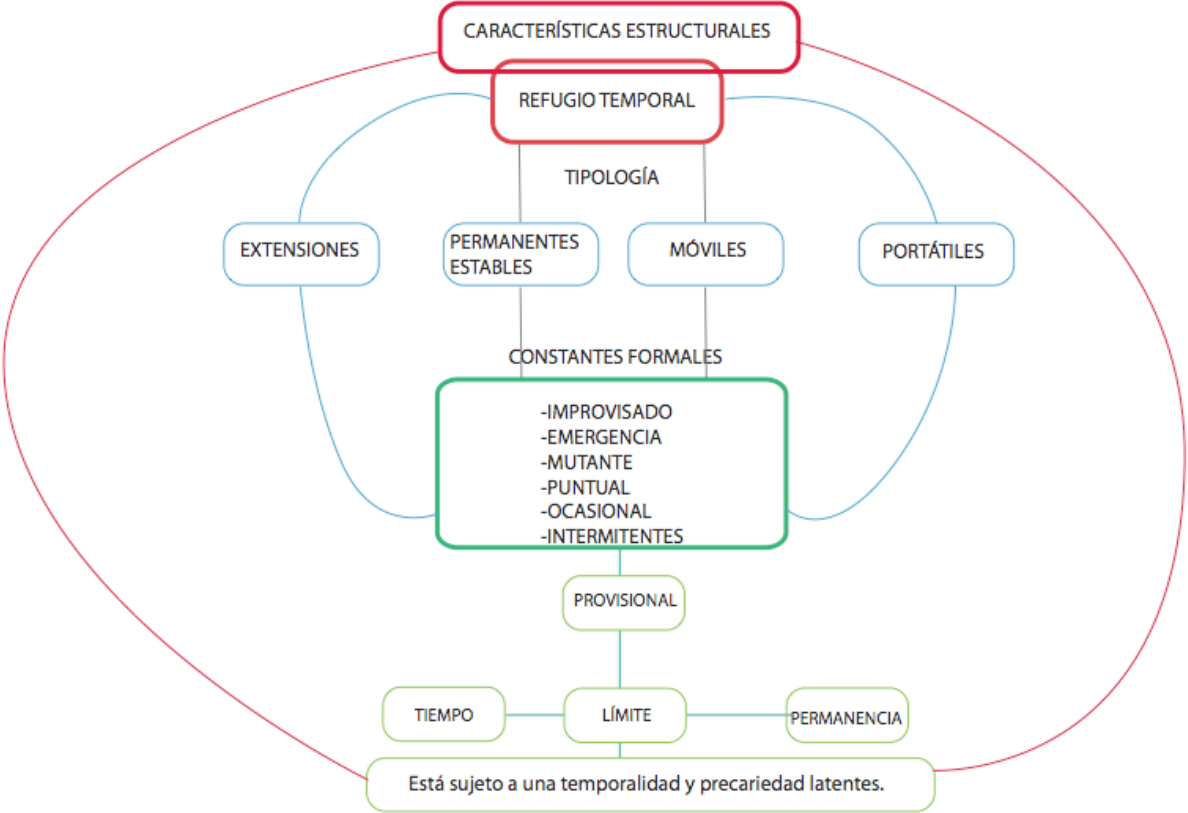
CARACTERÍSTICAS ESTRUCTURALES

REFUGIO TEMPORAL

TIPOLOGÍA

EXTENSIONES

PERMANENTES ESTABLES

MÓVILES

PORTÁTILES

CONSTANTES FORMALES

-IMPROVISADO
-EMERGENCIA
-MUTANTE
-PUNTUAL
-OCASIONAL
-INTERMITENTES

PROVISIONAL

TIEMPO

LÍMITE

PERMANENCIA

Está sujeto a una temporalidad y precariedad latentes.